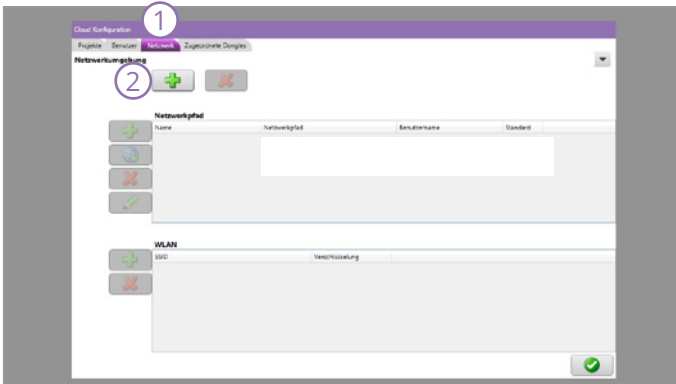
Cloud Konfiguration

1

Projekte | Benutzer | Netzwerk | Zugeordnete Dongles

Netzwerkumgebung

2

Netzwerkpfad

| Name | Netzwerkpfad | Benutzername | Standard |
|---|---|---|---|

WLAN

| SSID | Verschlüsselung |
|---|---|